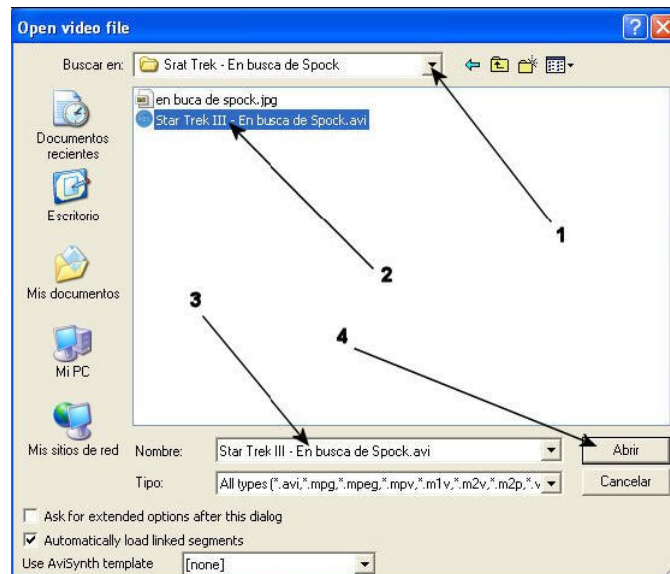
Open video file

Buscar en: Srat Trek - En busca de Spock

en buca de spock.jpg
Star Trek III - En busca de Spock.avi

Documentos recientes

Escritorio

Mis documentos

Mi PC

Mis sitios de red

1

2

3

4

Nombre: Star Trek III - En busca de Spock.avi

Abrir

Tipo: All types (*.avi,*.mpg,*.mpeg,*.mpv,*.m1v,*.m2v,*.m2p,*.v

Cancelar

Ask for extended options after this dialog

Automatically load linked segments

Use AviSynth template [none]